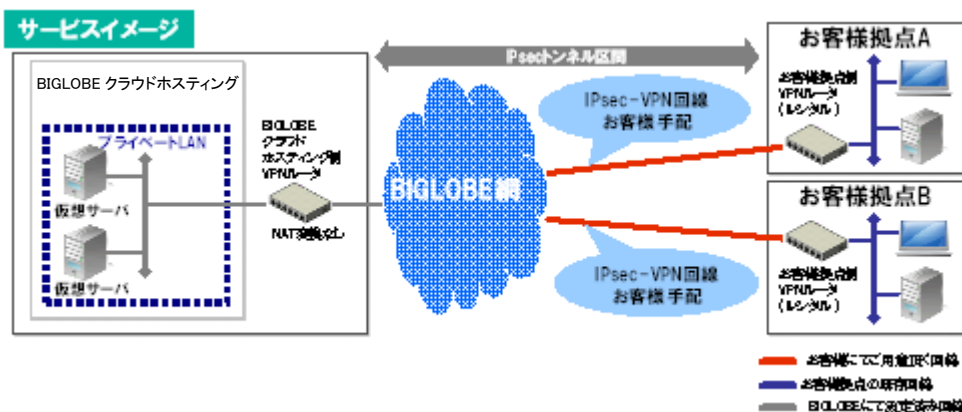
サービスイメージ

IPsecトンネル区間

BIGLOBE クラウドホスティング

プライベートLAN

仮想サーバ

仮想サーバ

BIGLOBE クラウド ホスティング側 VPNルータ

NAT変換なし

BIGLOBE網

IPsec-VPN回線 お客様手配

IPsec-VPN回線 お客様手配

お客様拠点A

お客様拠点側 VPNルータ (レンタル)

お客様拠点B

お客様拠点側 VPNルータ (レンタル)

お客様にてご用意頂く回線

お客様拠点の既存回線

BIGLOBEにて設定済み回線